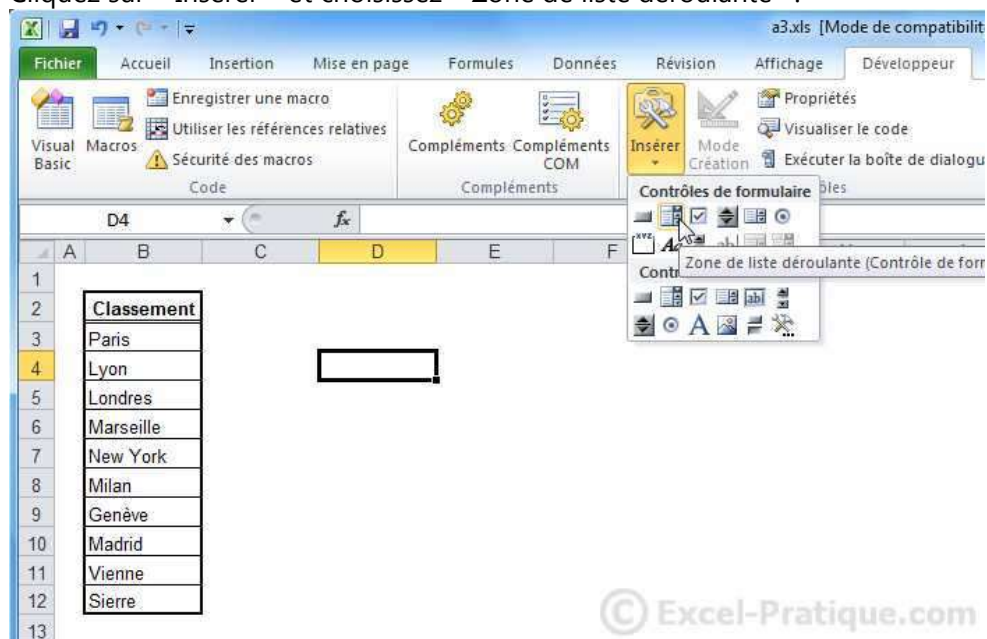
Cliquez sur « Insérer » et choisissez « Zone de liste déroulante » :

a3.xls [Mode de compatibilit

Fichier | Accueil | Insertion | Mise en page | Formules | Données | Révision | Affichage | Développeur

Visual Basic | Macros | Enregistrer une macro | Utiliser les références relatives | Sécurité des macros

Code

Compléments | Compléments COM

Compléments

Insérer | Mode Création | Propriétés | Visualiser le code | Exécuter la boîte de dialogu

Contrôles de formulaire

Contr

Zone de liste déroulante (Contrôle de for

D4 | $f_x$

| | A | B | C | D | E | F |
|---|---|---|---|---|---|---|
| 1 | | | | | | |
| 2 | | Classement | | | | |
| 3 | | Paris | | | | |
| 4 | | Lyon | | | | |
| 5 | | Londres | | | | |
| 6 | | Marseille | | | | |
| 7 | | New York | | | | |
| 8 | | Milan | | | | |
| 9 | | Genève | | | | |
| 10 | | Madrid | | | | |
| 11 | | Vienne | | | | |
| 12 | | Sierre | | | | |
| 13 | | | | | | |

© Excel-Pratique.com